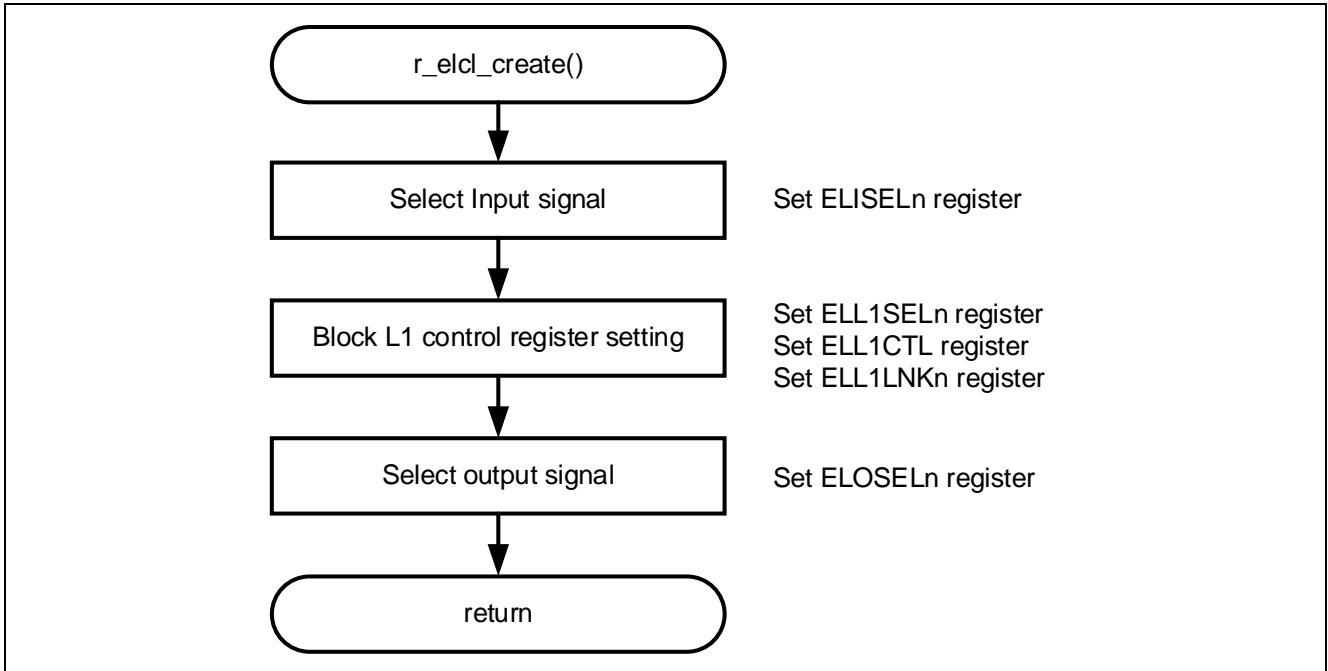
r_elcl_create()

Select Input signal

Set ELISELn register

Block L1 control register setting

Set ELL1SELn register
Set ELL1CTL register
Set ELL1LNKn register

Select output signal

Set ELOSELn register

return